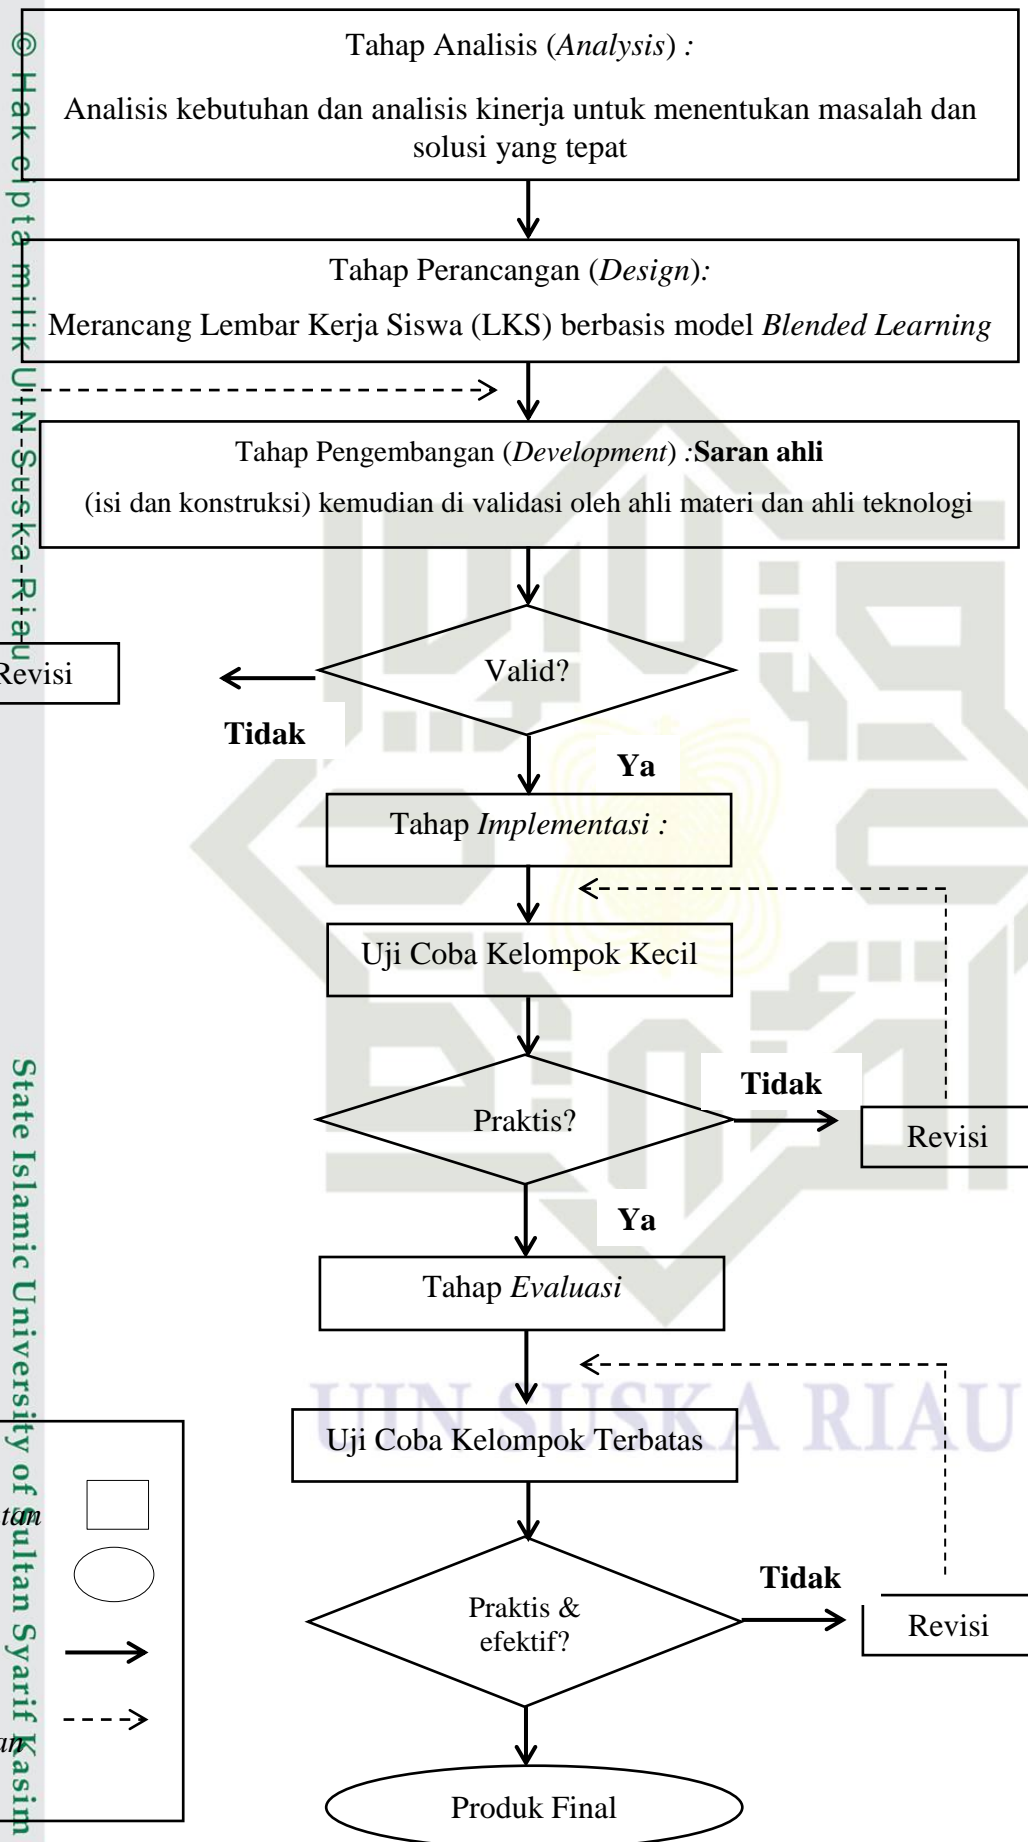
© Hak cipta milik UIN Suska Riau

Tahap Analisis (*Analysis*) :

Analisis kebutuhan dan analisis kinerja untuk menentukan masalah dan solusi yang tepat

Tahap Perancangan (*Design*):

Merancang Lembar Kerja Siswa (LKS) berbasis model *Blended Learning*

Tahap Pengembangan (*Development*) :**Saran ahli**

(isi dan konstruksi) kemudian di validasi oleh ahli materi dan ahli teknologi

Revisi

Valid?

**Tidak**

**Ya**

Tahap *Implementasi :*

Uji Coba Kelompok Kecil

Praktis?

**Tidak**

Revisi

**Ya**

Tahap *Evaluasi*

Uji Coba Kelompok Terbatas

Praktis & efektif?

**Tidak**

Revisi

Produk Final

*tan*

*an*

State Islamic University of Sultan Syarif Kasim

UIN SUSKA RIAU